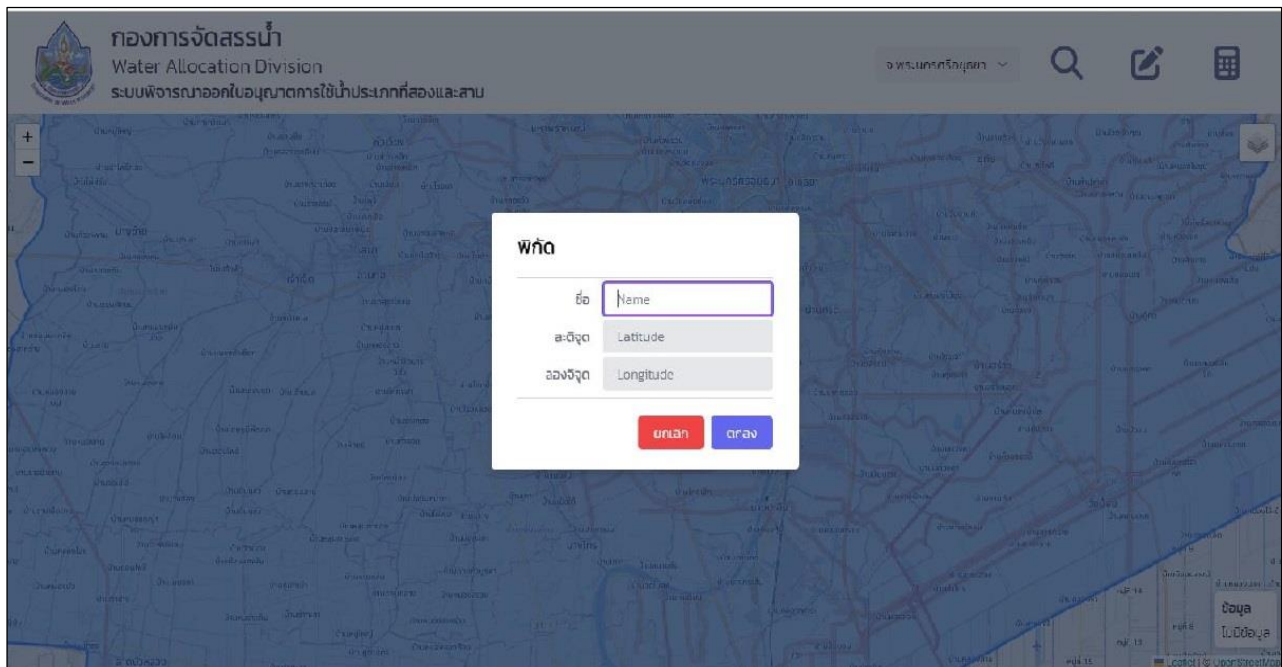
กองการจัดสรรน้ำ
Water Allocation Division
ระบบพิจารณาออกใบอนุญาตการใช้น้ำประเภทที่สองและสาม

จ.พระนครศรีอยุธยา

+
−

พิกัด

ชื่อ Name
ละติจูด Latitude
ลองจิจูด Longitude

ยกเลิก ตกลง

ข้อมูล
ไม่มีข้อมูล

Leaflet | © OpenStreetMap